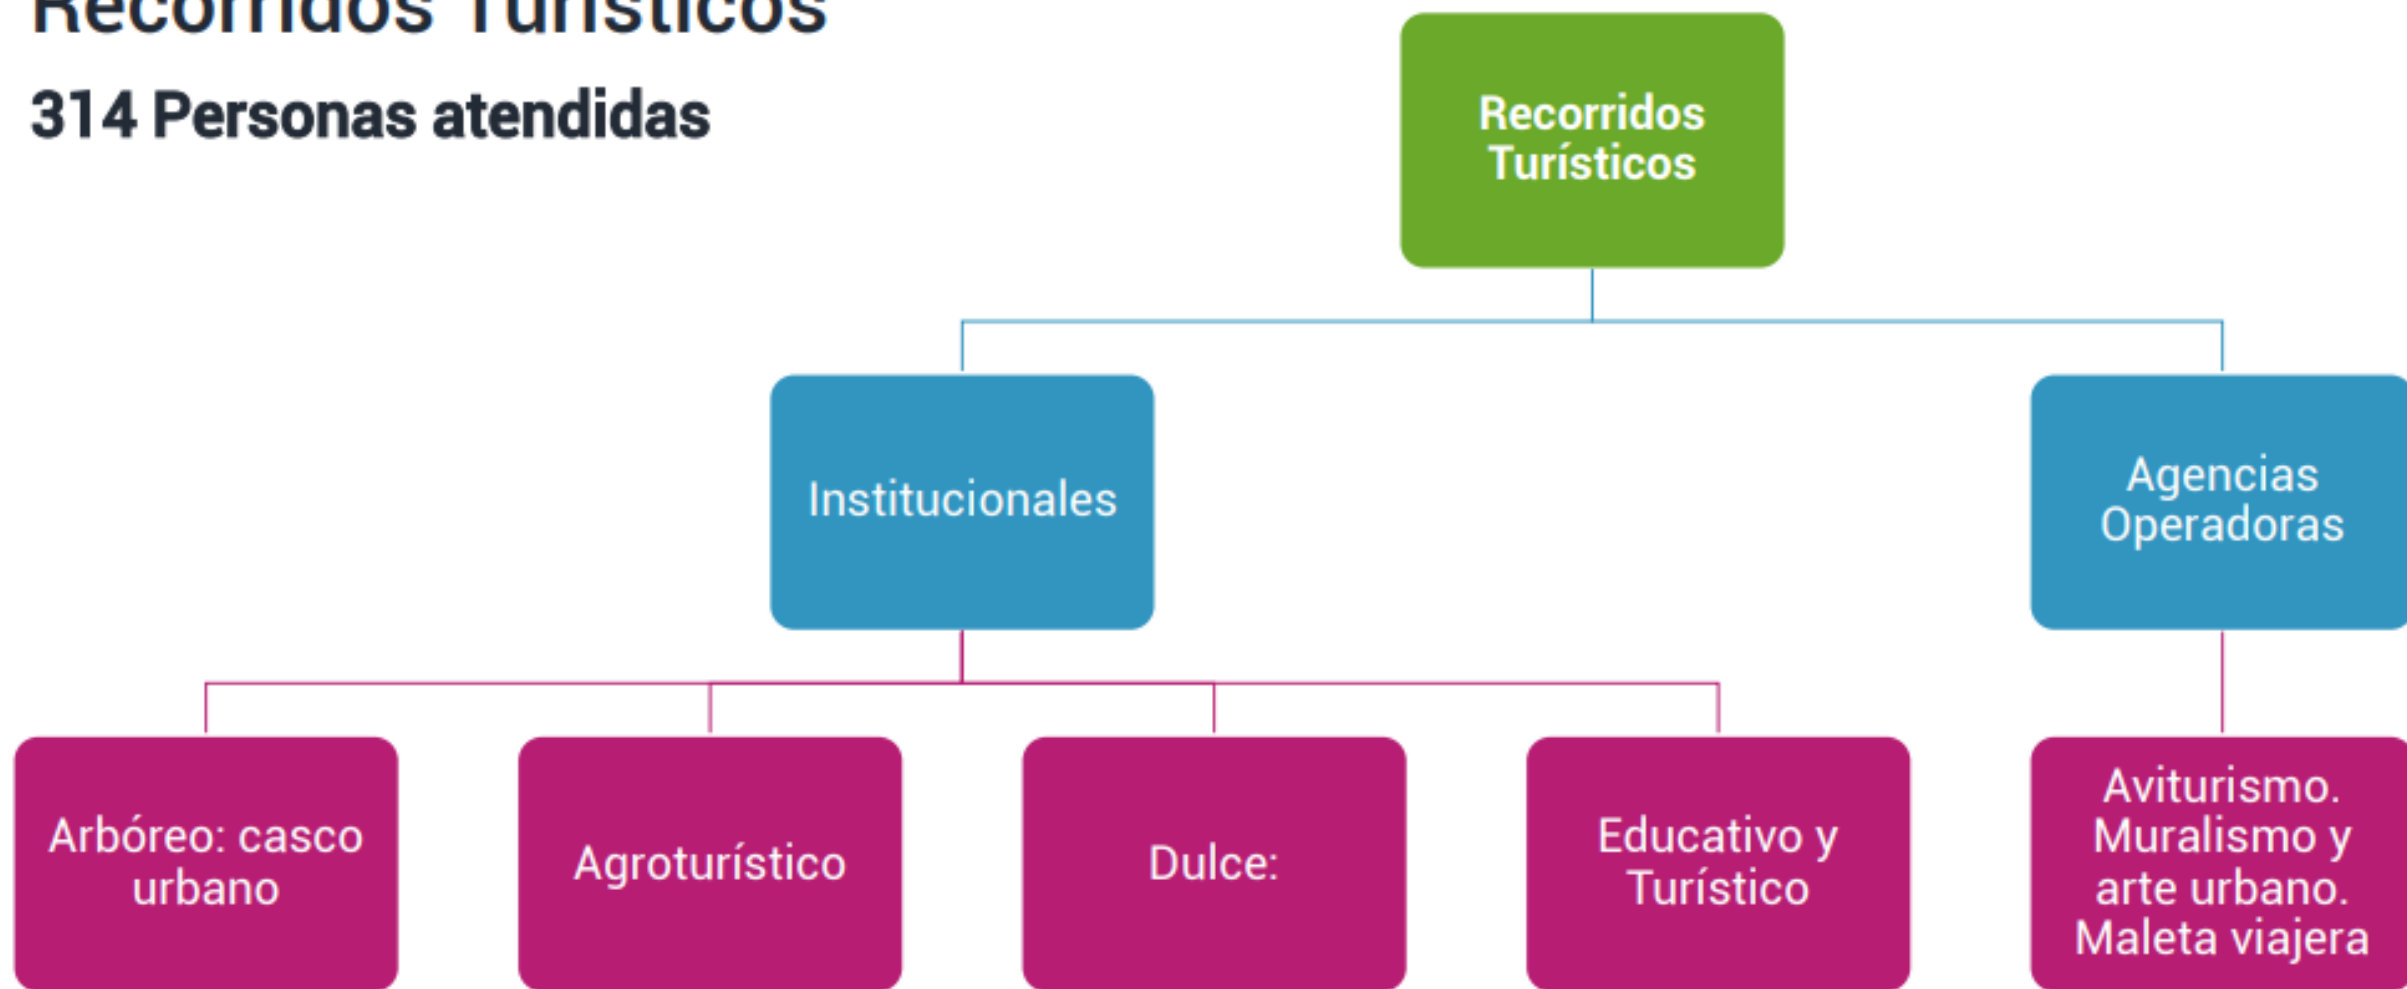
Recorridos Turísticos

314 Personas atendidas

Recorridos Turísticos

Institucionales

Agencias Operadoras

Arbóreo: casco urbano

Agroturístico

Dulce:

Educativo y Turístico

Aviturismo. Muralismo y arte urbano. Maleta viajera